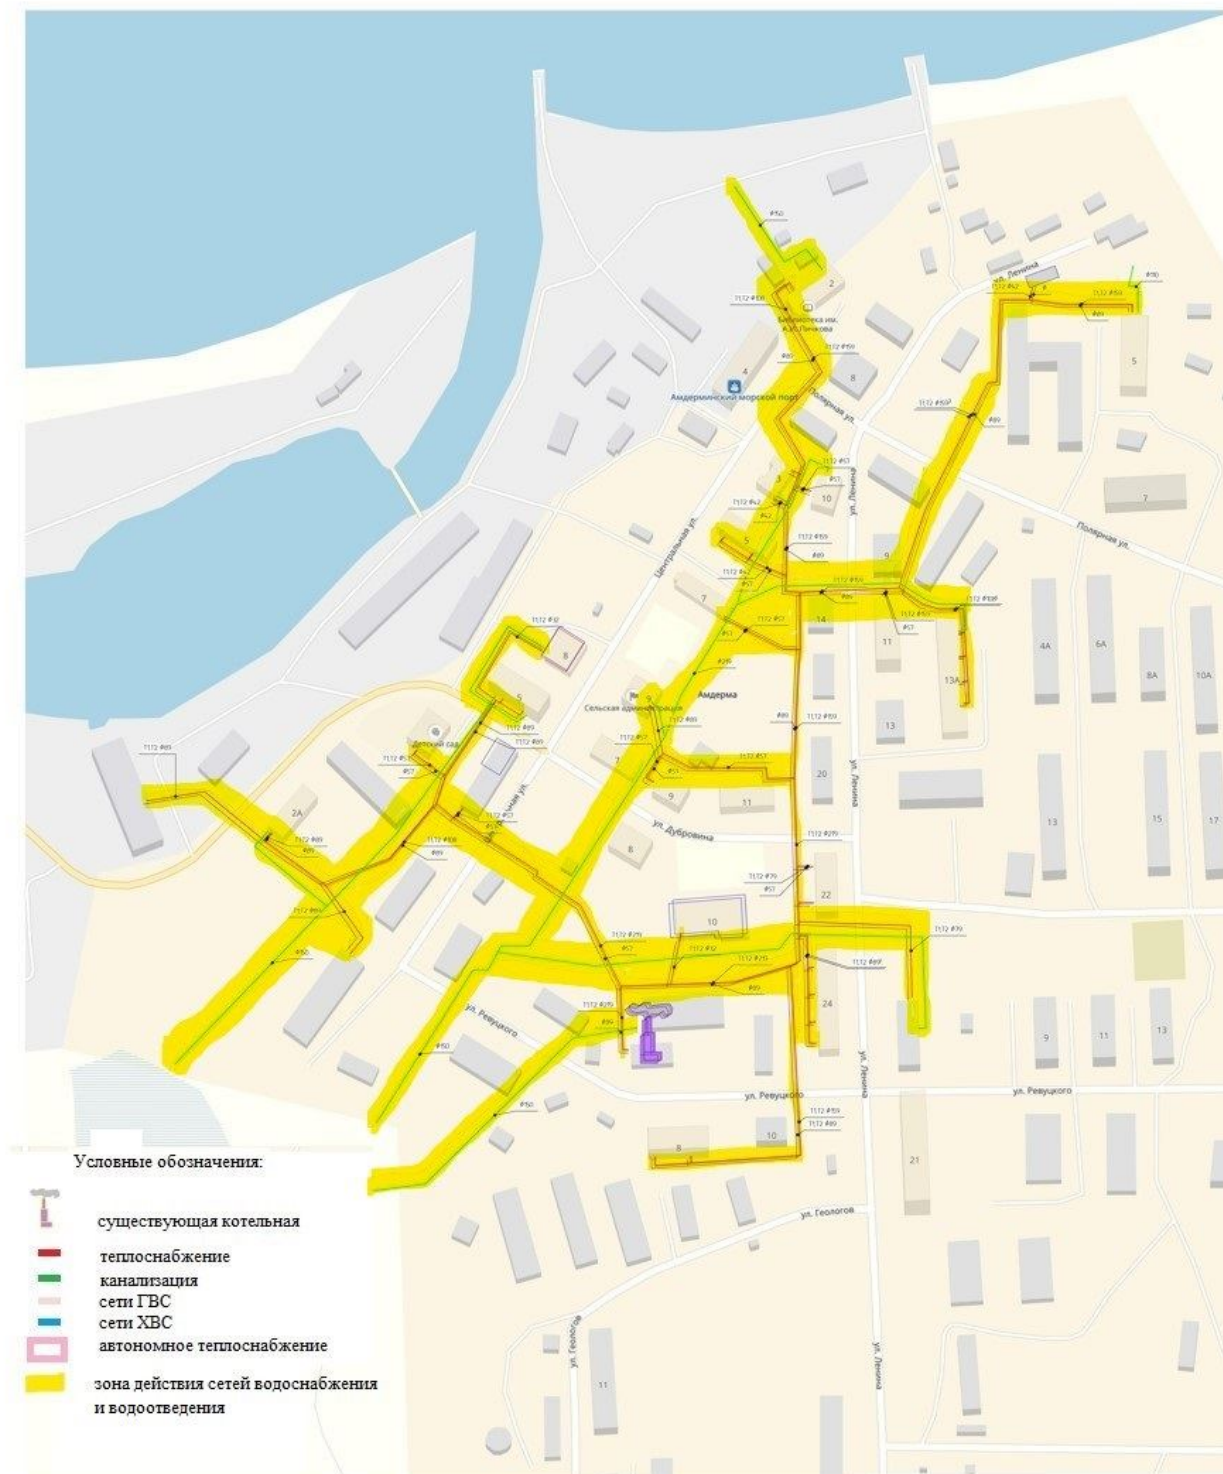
ул. Ленина
2
Библиотека им. А.И. Личкова
4
Амдерминский морской порт
8
Полярная ул.
5
3
10
ул. Ленина
9
7
Полярная ул.
Центральная ул.
5
7
14
11
13А
4А
6А
8А
10А
8
5
Амдерма
Сельская администрация
9
13
Детский сад
2А
7
9
11
20
ул. Ленина
ул. Дубровина
13
15
17
8
22
10
24
9
11
13
ул. Ревуцкого
ул. Ленина
ул. Ревуцкого
ул. Ревуцкого
10
8
21
ул. Геологов
ул. Геологов
11
ул. Ленина

Условные обозначения:
существующая котельная
теплоснабжение
канализация
сети ГВС
сети ХВС
автономное теплоснабжение
зона действия сетей водоснабжения и водоотведения